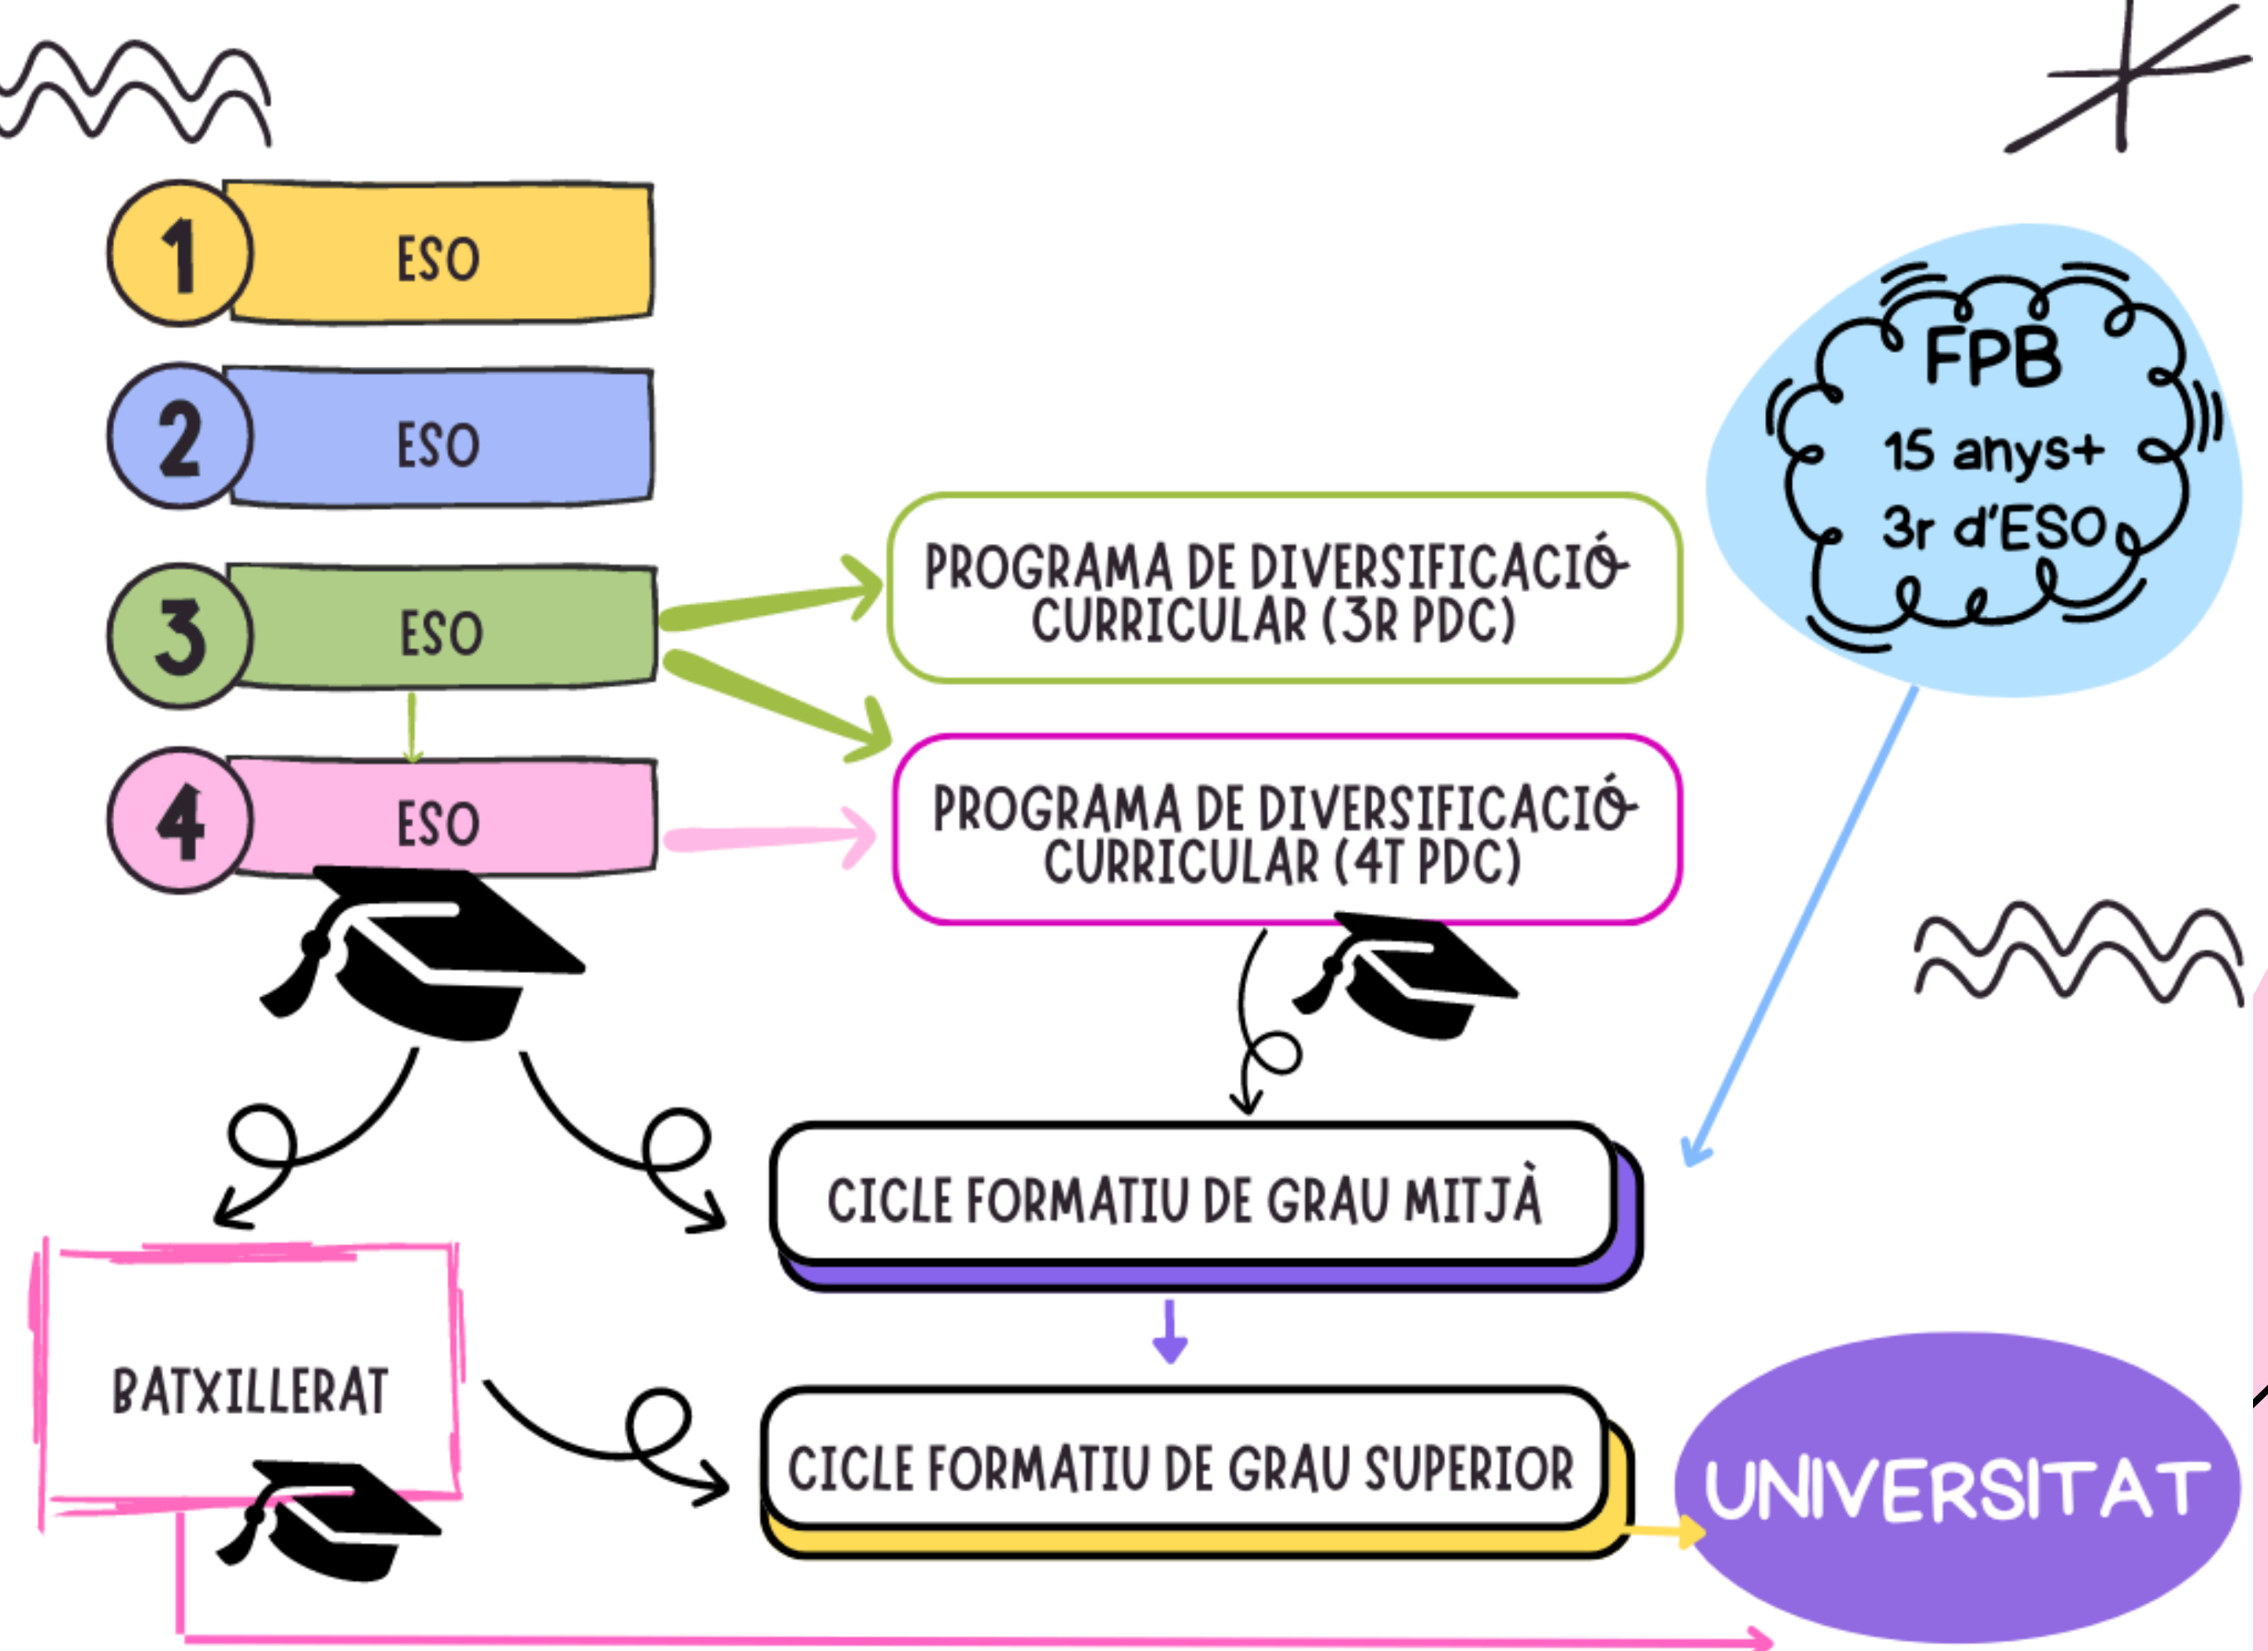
1 ESO

2 ESO

3 ESO

4 ESO

PROGRAMA DE DIVERSIFICACIÓ CURRICULAR (3R PDC)

PROGRAMA DE DIVERSIFICACIÓ CURRICULAR (4T PDC)

FPB
15 anys+
3r d'ESO

CICLE FORMATIU DE GRAU MITJÀ

BATXILLERAT

CICLE FORMATIU DE GRAU SUPERIOR

UNIVERSITAT